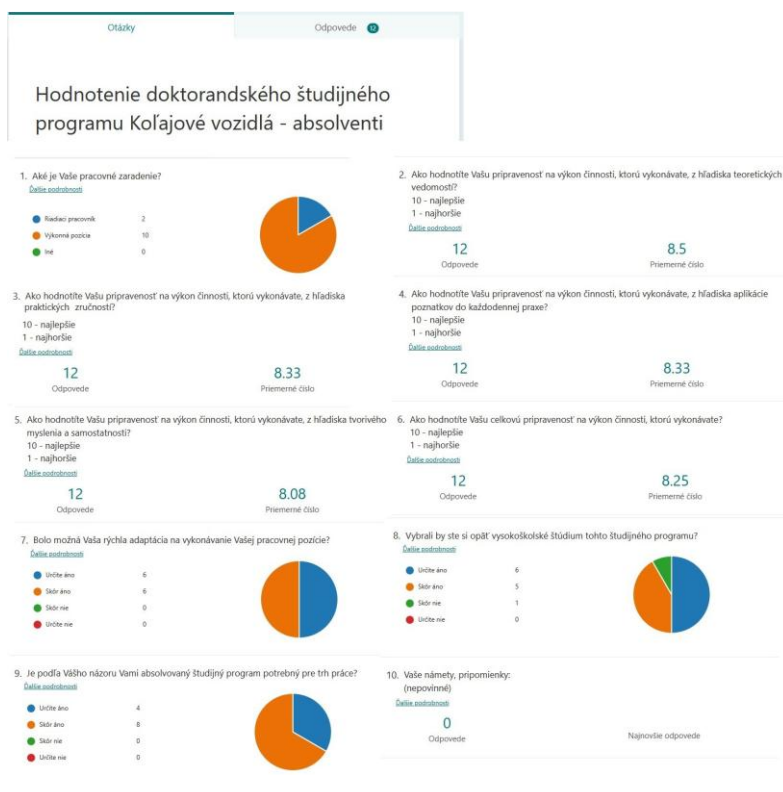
Otázky

Odpovede 12

Hodnotenie doktorandského študijného programu Koľajové vozidlá - absolventi

1. Aké je Vaše pracovné zaradenie?
Ďalšie podrobnosti

| | |
|---|---|
| Riadiaci pracovník | 2 |
| Výkonná pozícia | 10 |
| Iné | 0 |

2. Ako hodnotíte Vašu pripravenosť na výkon činnosti, ktorú vykonávate, z hľadiska teoretických vedomostí?
10 - najlepšie
1 - najhoršie
Ďalšie podrobnosti
12
Odpovede
8.5
Priemerné číslo

3. Ako hodnotíte Vašu pripravenosť na výkon činnosti, ktorú vykonávate, z hľadiska praktických zručností?
10 - najlepšie
1 - najhoršie
Ďalšie podrobnosti
12
Odpovede
8.33
Priemerné číslo

4. Ako hodnotíte Vašu pripravenosť na výkon činnosti, ktorú vykonávate, z hľadiska aplikácie poznatkov do každodennej praxe?
10 - najlepšie
1 - najhoršie
Ďalšie podrobnosti
12
Odpovede
8.33
Priemerné číslo

5. Ako hodnotíte Vašu pripravenosť na výkon činnosti, ktorú vykonávate, z hľadiska tvorivého myslenia a samostatnosti?
10 - najlepšie
1 - najhoršie
Ďalšie podrobnosti
12
Odpovede
8.08
Priemerné číslo

6. Ako hodnotíte Vašu celkovú pripravenosť na výkon činnosti, ktorú vykonávate?
10 - najlepšie
1 - najhoršie
Ďalšie podrobnosti
12
Odpovede
8.25
Priemerné číslo

7. Bolo možná Vaša rýchla adaptácia na vykonávanie Vašej pracovnej pozície?
Ďalšie podrobnosti

| | |
|---|---|
| Určite áno | 6 |
| Skôr áno | 6 |
| Skôr nie | 0 |
| Určite nie | 0 |

8. Vybrali by ste si opäť vysokoškolské štúdium tohto študijného programu?
Ďalšie podrobnosti

| | |
|---|---|
| Určite áno | 6 |
| Skôr áno | 5 |
| Skôr nie | 1 |
| Určite nie | 0 |

9. Je podľa Vášho názoru Vami absolvovaný študijný program potrebný pre trh práce?
Ďalšie podrobnosti

| | |
|---|---|
| Určite áno | 4 |
| Skôr áno | 8 |
| Skôr nie | 0 |
| Určite nie | 0 |

10. Vaše námety, pripomienky:
(nepovinné)
Ďalšie podrobnosti
0
Odpovede
Najnovšie odpovede